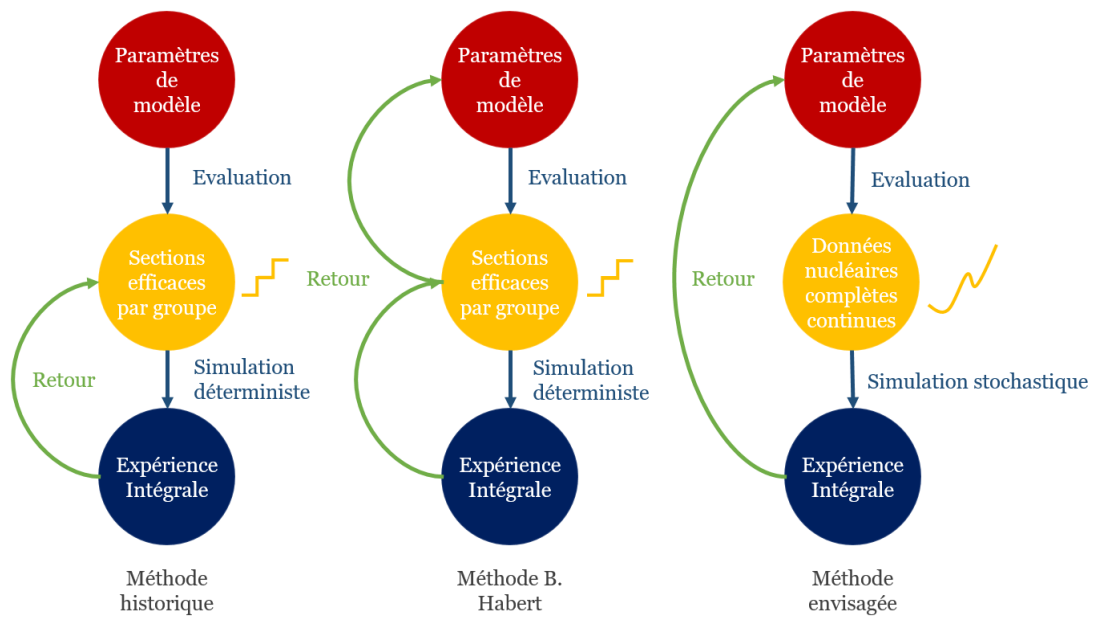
Paramètres de modèle

Evaluation

Sections efficaces par groupe

Simulation déterministe

Retour

Expérience Intégrale

Méthode historique

Paramètres de modèle

Evaluation

Retour

Sections efficaces par groupe

Simulation déterministe

Expérience Intégrale

Méthode B. Habert

Paramètres de modèle

Evaluation

Retour

Données nucléaires complètes continues

Simulation stochastique

Expérience Intégrale

Méthode envisagée